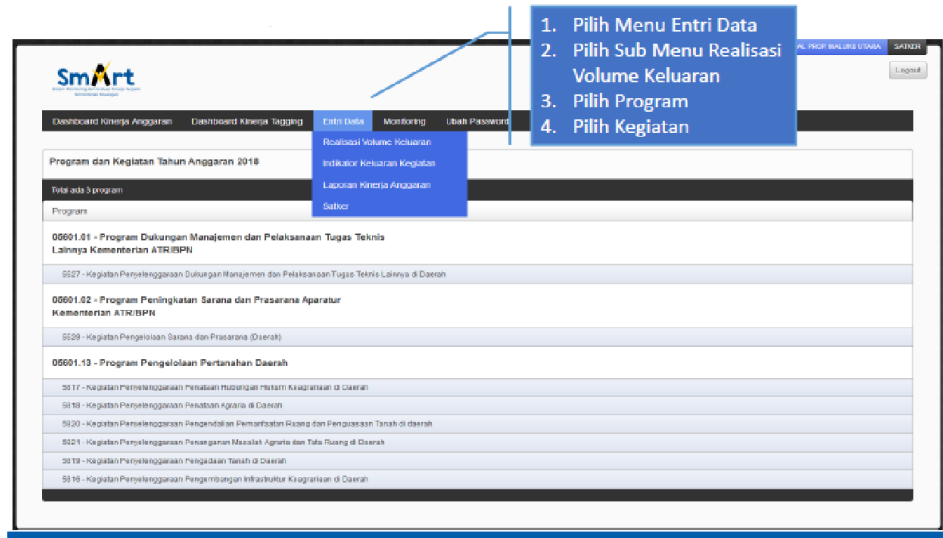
SmArt

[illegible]

1. Pilih Menu Entri Data
2. Pilih Sub Menu Realisasi Volume Keluaran
3. Pilih Program
4. Pilih Kegiatan

AL PROP MALUKU UTARA SATKER

Logout

Dashboard Kinerja Anggaran | Dashboard Kinerja Tagging | Entri Data | Monitoring | Ubah Password

Realisasi Volume Keluaran
Indikator Keluaran Kegiatan
Laporan Kinerja Anggaran
Satker

Program dan Kegiatan Tahun Anggaran 2018

Total ada 3 program

Program

05601.01 - Program Dukungan Manajemen dan Pelaksanaan Tugas Teknis Lainnya Kementerian ATR/BPN

5627 - Kegiatan Penyelenggaraan Dukungan Manajemen dan Pelaksanaan Tugas Teknis Lainnya di Daerah

05601.02 - Program Peningkatan Sarana dan Prasarana Aparatur Kementerian ATR/BPN

5629 - Kegiatan Pengelolaan Sarana dan Prasarana (Daerah)

05601.13 - Program Pengelolaan Pertanahan Daerah

5617 - Kegiatan Penyelenggaraan Penataan Hubungan Hukum Keagrariaan di Daerah
5618 - Kegiatan Penyelenggaraan Penataan Agraria di Daerah
5620 - Kegiatan Penyelenggaraan Pengendalian Pemanfaatan Ruang dan Penguasaan Tanah di daerah
5621 - Kegiatan Penyelenggaraan Penanganan Masalah Agraria dan Tata Ruang di Daerah
5619 - Kegiatan Penyelenggaraan Pengadaan Tanah di Daerah
5616 - Kegiatan Penyelenggaraan Pengembangan Infrastruktur Keagrariaan di Daerah